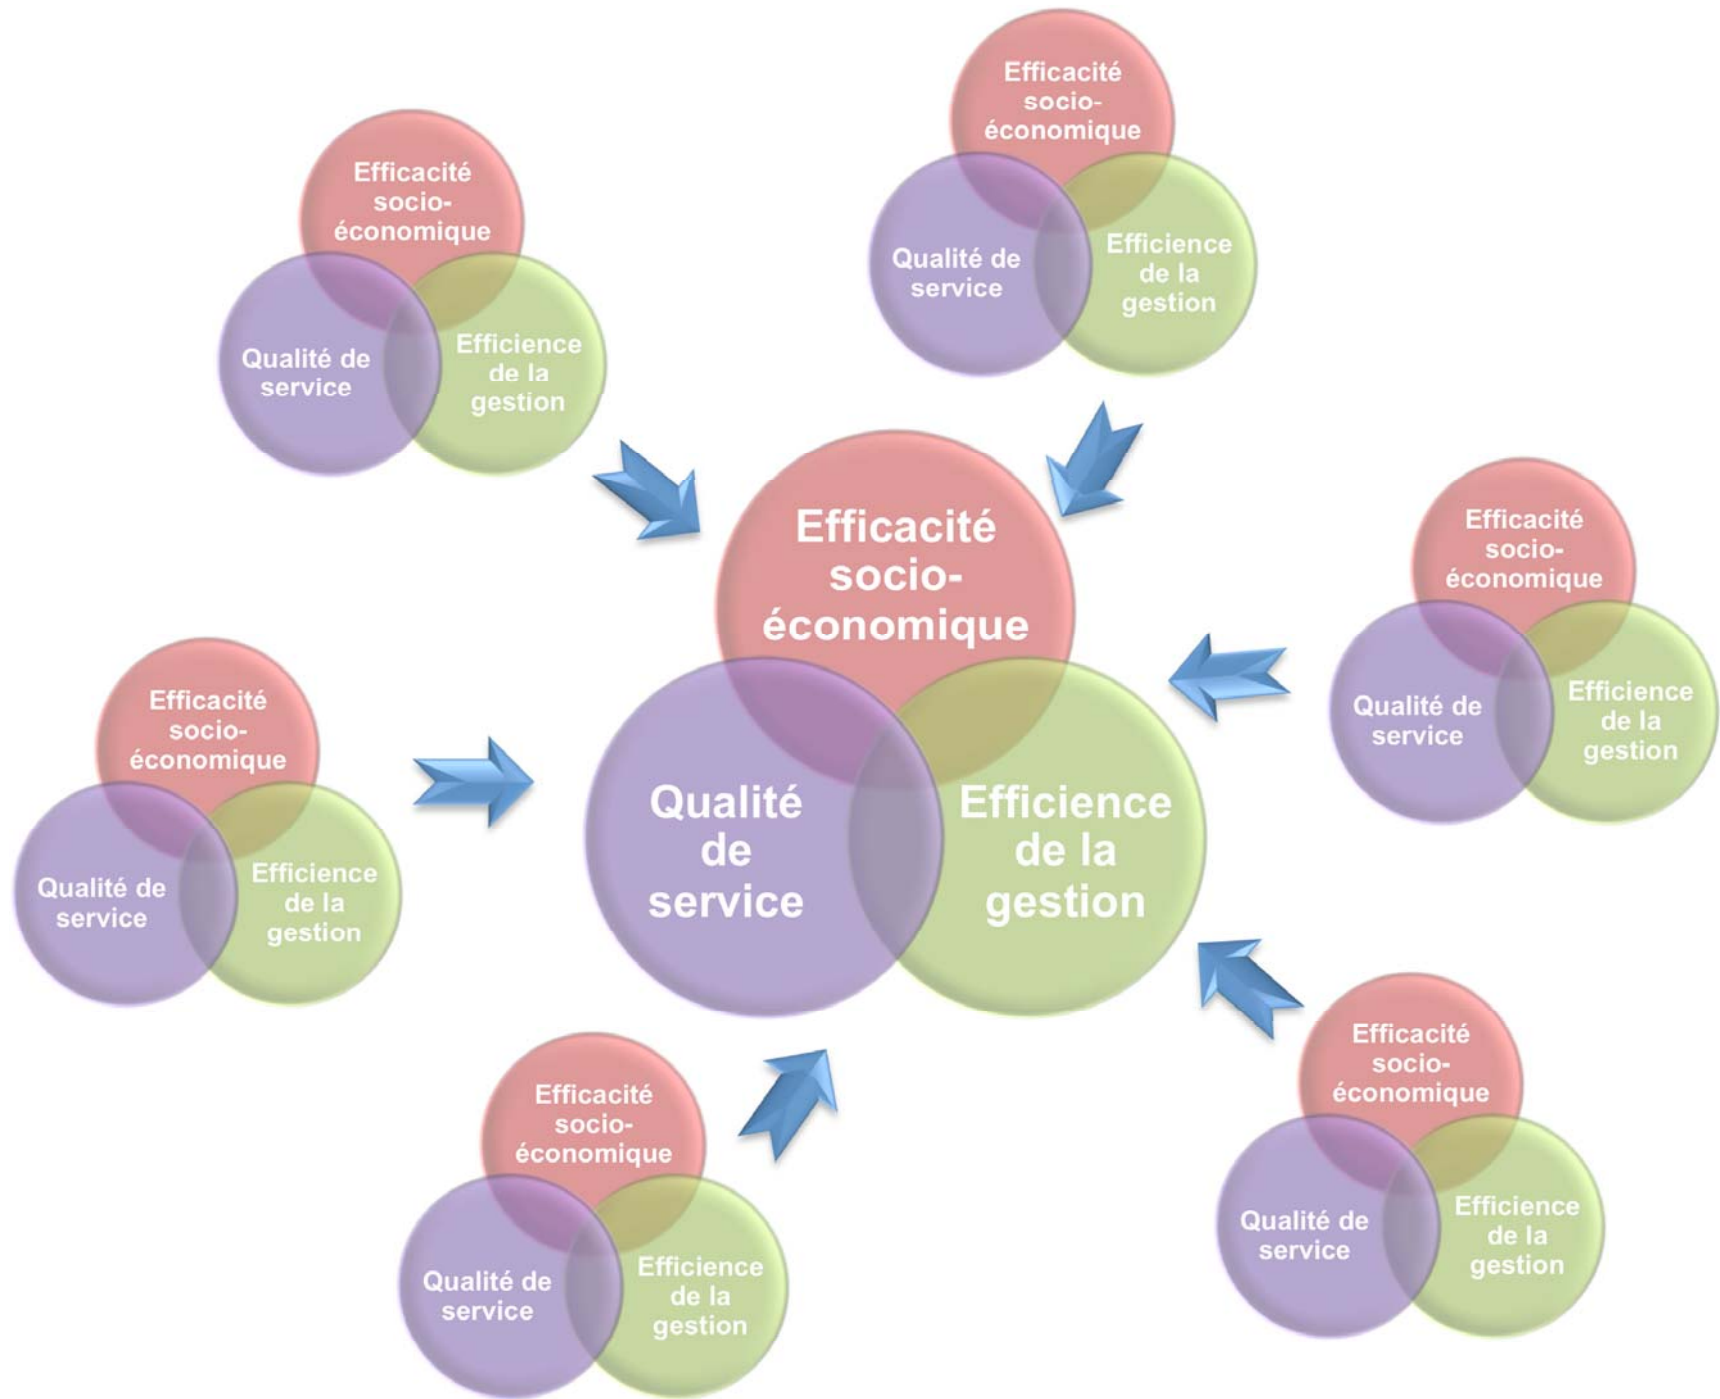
Efficacité socio-économique
Qualité de service
Efficience de la gestion

Efficacité socio-économique
Qualité de service
Efficience de la gestion

Efficacité socio-économique
Qualité de service
Efficience de la gestion

Efficacité socio-économique
Qualité de service
Efficience de la gestion

Efficacité socio-économique
Qualité de service
Efficience de la gestion

Efficacité socio-économique
Qualité de service
Efficience de la gestion

Efficacité socio-économique
Qualité de service
Efficience de la gestion